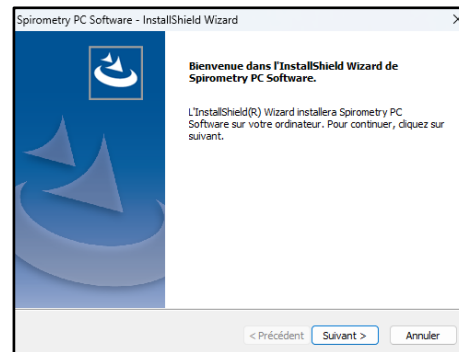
Spirometry PC Software - InstallShield Wizard

Bienvenue dans l'InstallShield Wizard de Spirometry PC Software.

L'InstallShield(R) Wizard installera Spirometry PC Software sur votre ordinateur. Pour continuer, cliquez sur suivant.

< Précédent
Suivant >
Annuler